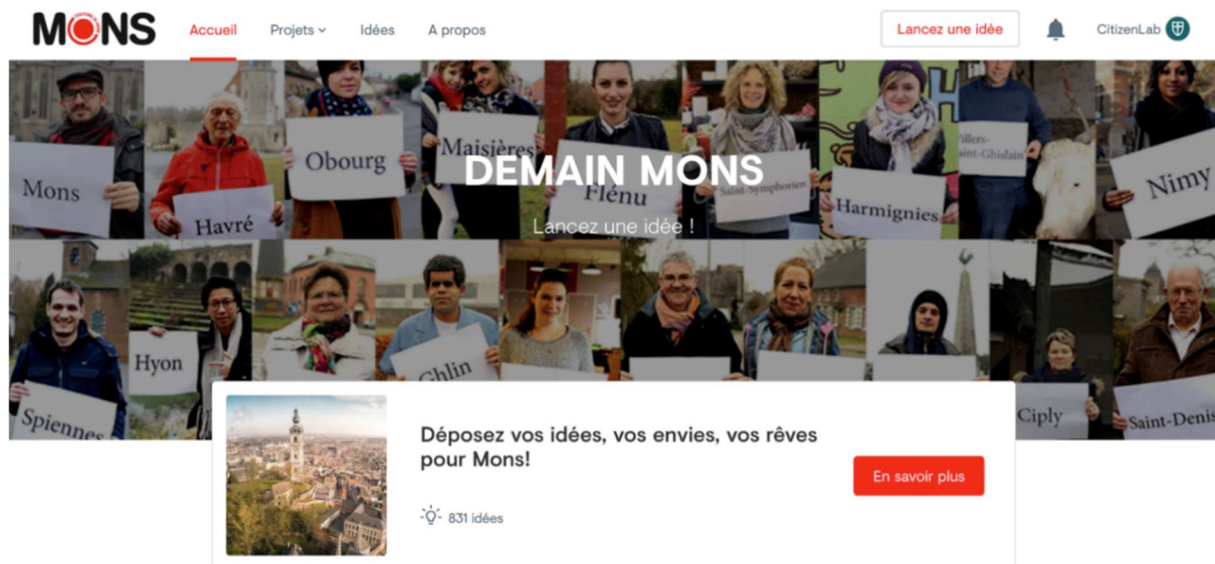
MONS Accueil Projets Idées A propos Lancez une idée CitizenLab

Mons Havré Obourg Maisières Flénu Saint-Symphorien Harmignies Villers-Saint-Ghislain Nimy

DEMAIN MONS

Lancez une idée !

Spiennes Hyon Ghlin Ciply Saint-Denis

Déposez vos idées, vos envies, vos rêves pour Mons!

831 idées

En savoir plus